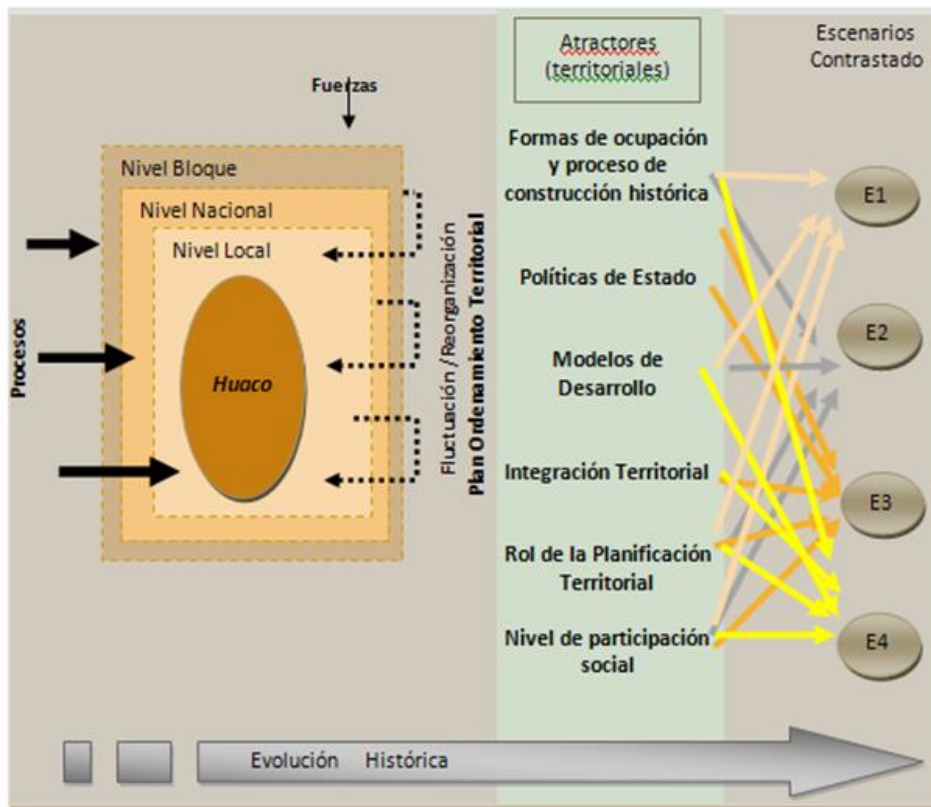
Fuerzas

Nivel Bloque

Nivel Nacional

Nivel Local

Huaco

Procesos

Fluctuación / Reorganización
Plan Ordenamiento Territorial

Atractores (territoriales)

Formas de ocupación y proceso de construcción histórica

Políticas de Estado

Modelos de Desarrollo

Integración Territorial

Rol de la Planificación Territorial

Nivel de participación social

Escenarios Contrastado

E1

E2

E3

E4

Evolución Histórica